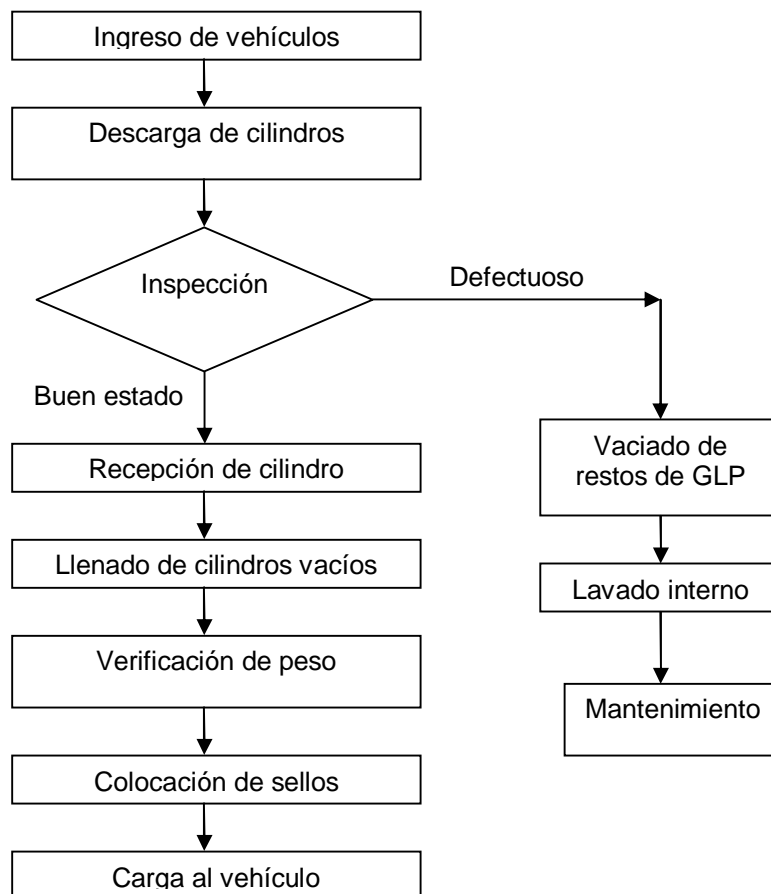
Ingreso de vehículos

Descarga de cilindros

Inspección

Defectuoso

Buen estado

Recepción de cilindro

Llenado de cilindros vacíos

Verificación de peso

Colocación de sellos

Carga al vehículo

Vaciado de restos de GLP

Lavado interno

Mantenimiento